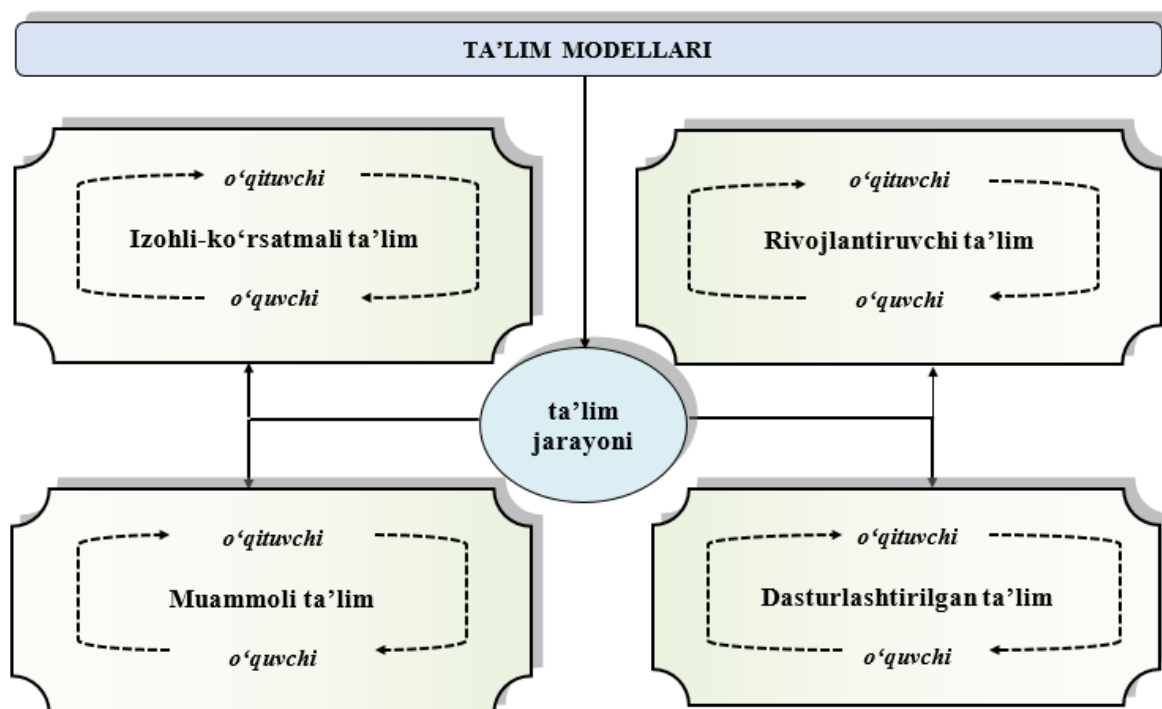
TA'LIM MODELLARI

o'qituvchi
Izohli-ko'rsatmali ta'lim
o'quvchi

o'qituvchi
Rivojlantiruvchi ta'lim
o'quvchi

ta'lim jarayoni

o'qituvchi
Muammoli ta'lim
o'quvchi

o'qituvchi
Dasturlashtirilgan ta'lim
o'quvchi